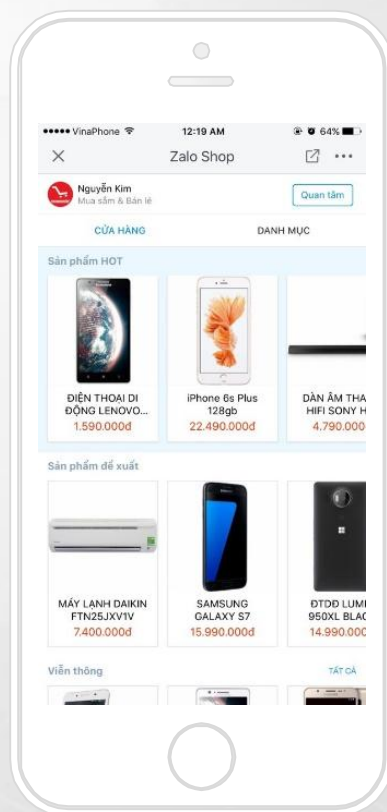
••••• VinaPhone 12:19 AM 64%

Zalo Shop

Nguyễn Kim
Mua sắm & Bán lẻ

Quan tâm

CỬA HÀNG
DANH MỤC

Sản phẩm HOT

ĐIỆN THOẠI DI ĐỘNG LENOVO...
1.590.000đ

iPhone 6s Plus 128gb
22.490.000đ

DÀN ÂM THA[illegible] HIFI SONY H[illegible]
4.790.000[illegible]

Sản phẩm đề xuất

MÁY LẠNH DAIKIN FTN25JXV1V
7.400.000đ

SAMSUNG GALAXY S7
15.990.000đ

ĐTDĐ LUM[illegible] 950XL BLAC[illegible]
14.990.000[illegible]

Viễn thông
TẤT CẢ